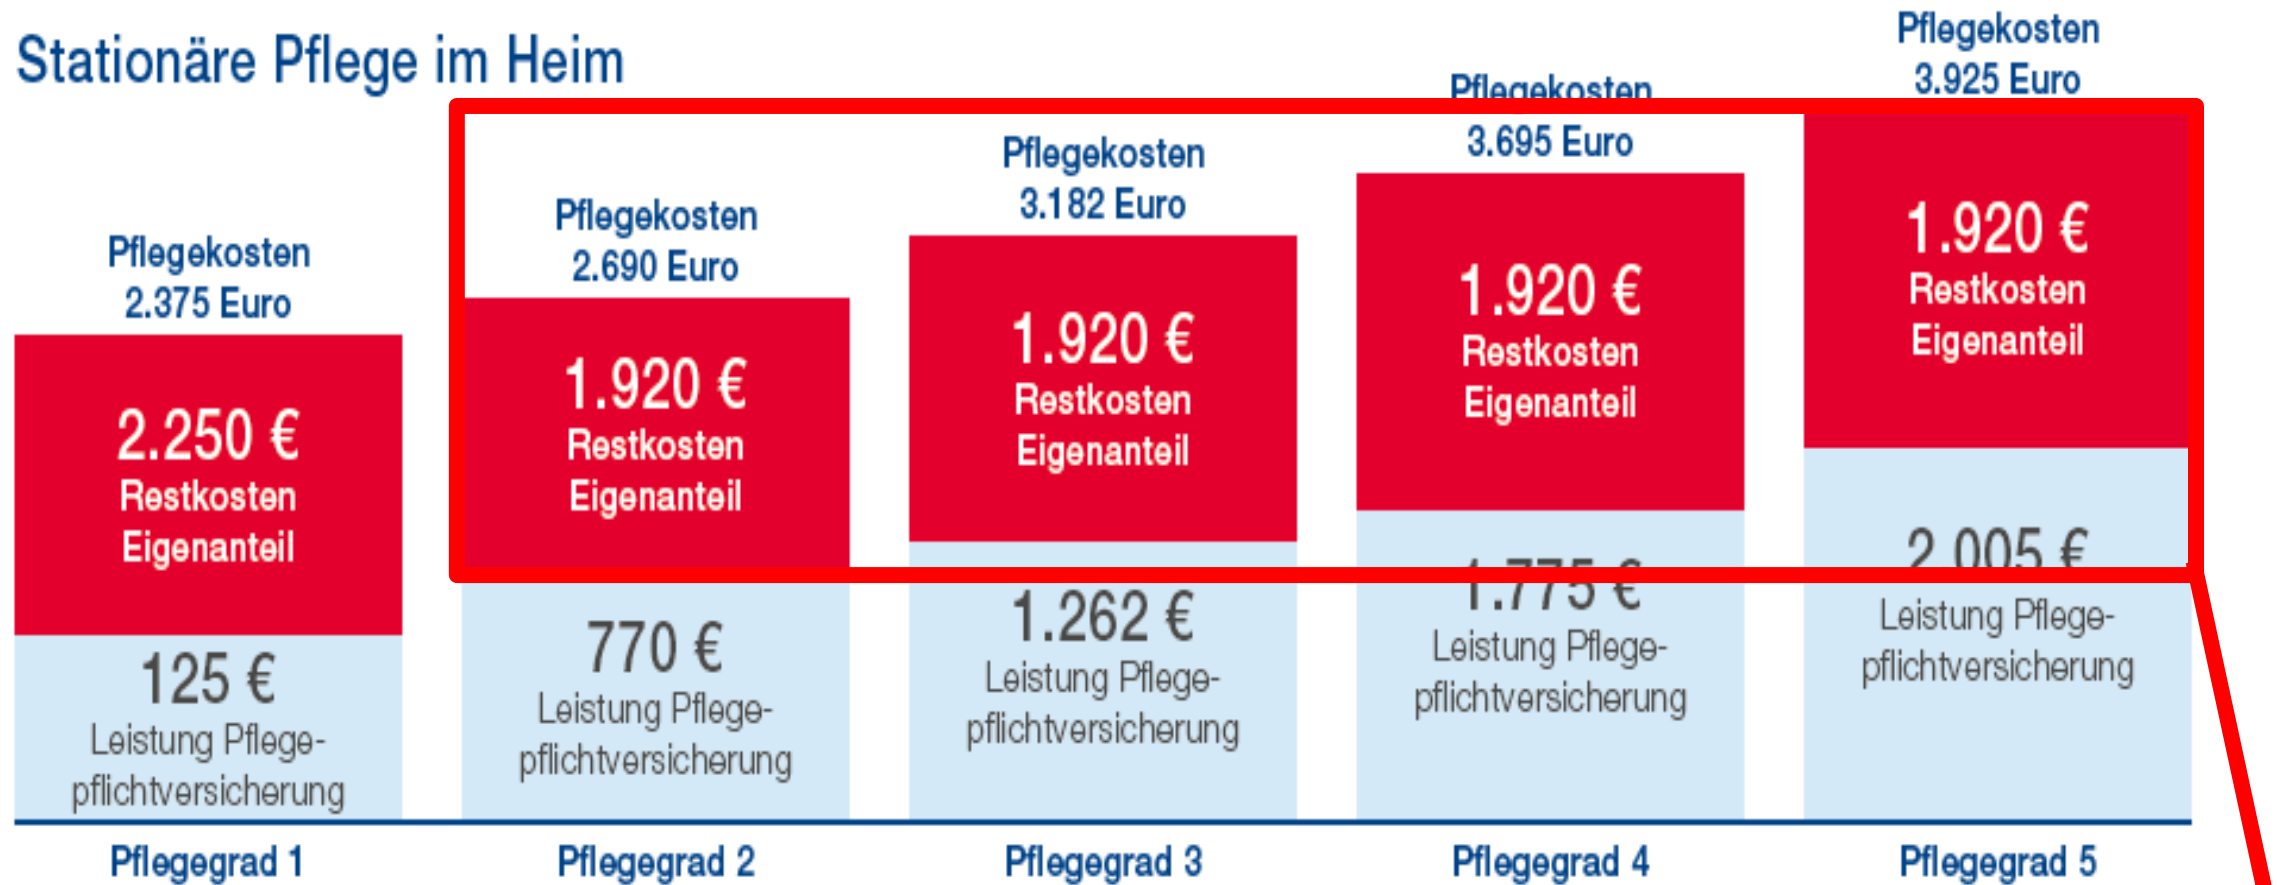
Stationäre Pflege im Heim

Pflegekosten 2.375 Euro

2.250 €
Restkosten Eigenanteil

125 €
Leistung Pflegepflichtversicherung

Pflegegrad 1

Pflegekosten 2.690 Euro

1.920 €
Restkosten Eigenanteil

770 €
Leistung Pflegepflichtversicherung

Pflegegrad 2

Pflegekosten 3.182 Euro

1.920 €
Restkosten Eigenanteil

1.262 €
Leistung Pflegepflichtversicherung

Pflegegrad 3

Pflegekosten 3.695 Euro

1.920 €
Restkosten Eigenanteil

1.775 €
Leistung Pflegepflichtversicherung

Pflegegrad 4

Pflegekosten 3.925 Euro

1.920 €
Restkosten Eigenanteil

2.005 €
Leistung Pflegepflichtversicherung

Pflegegrad 5